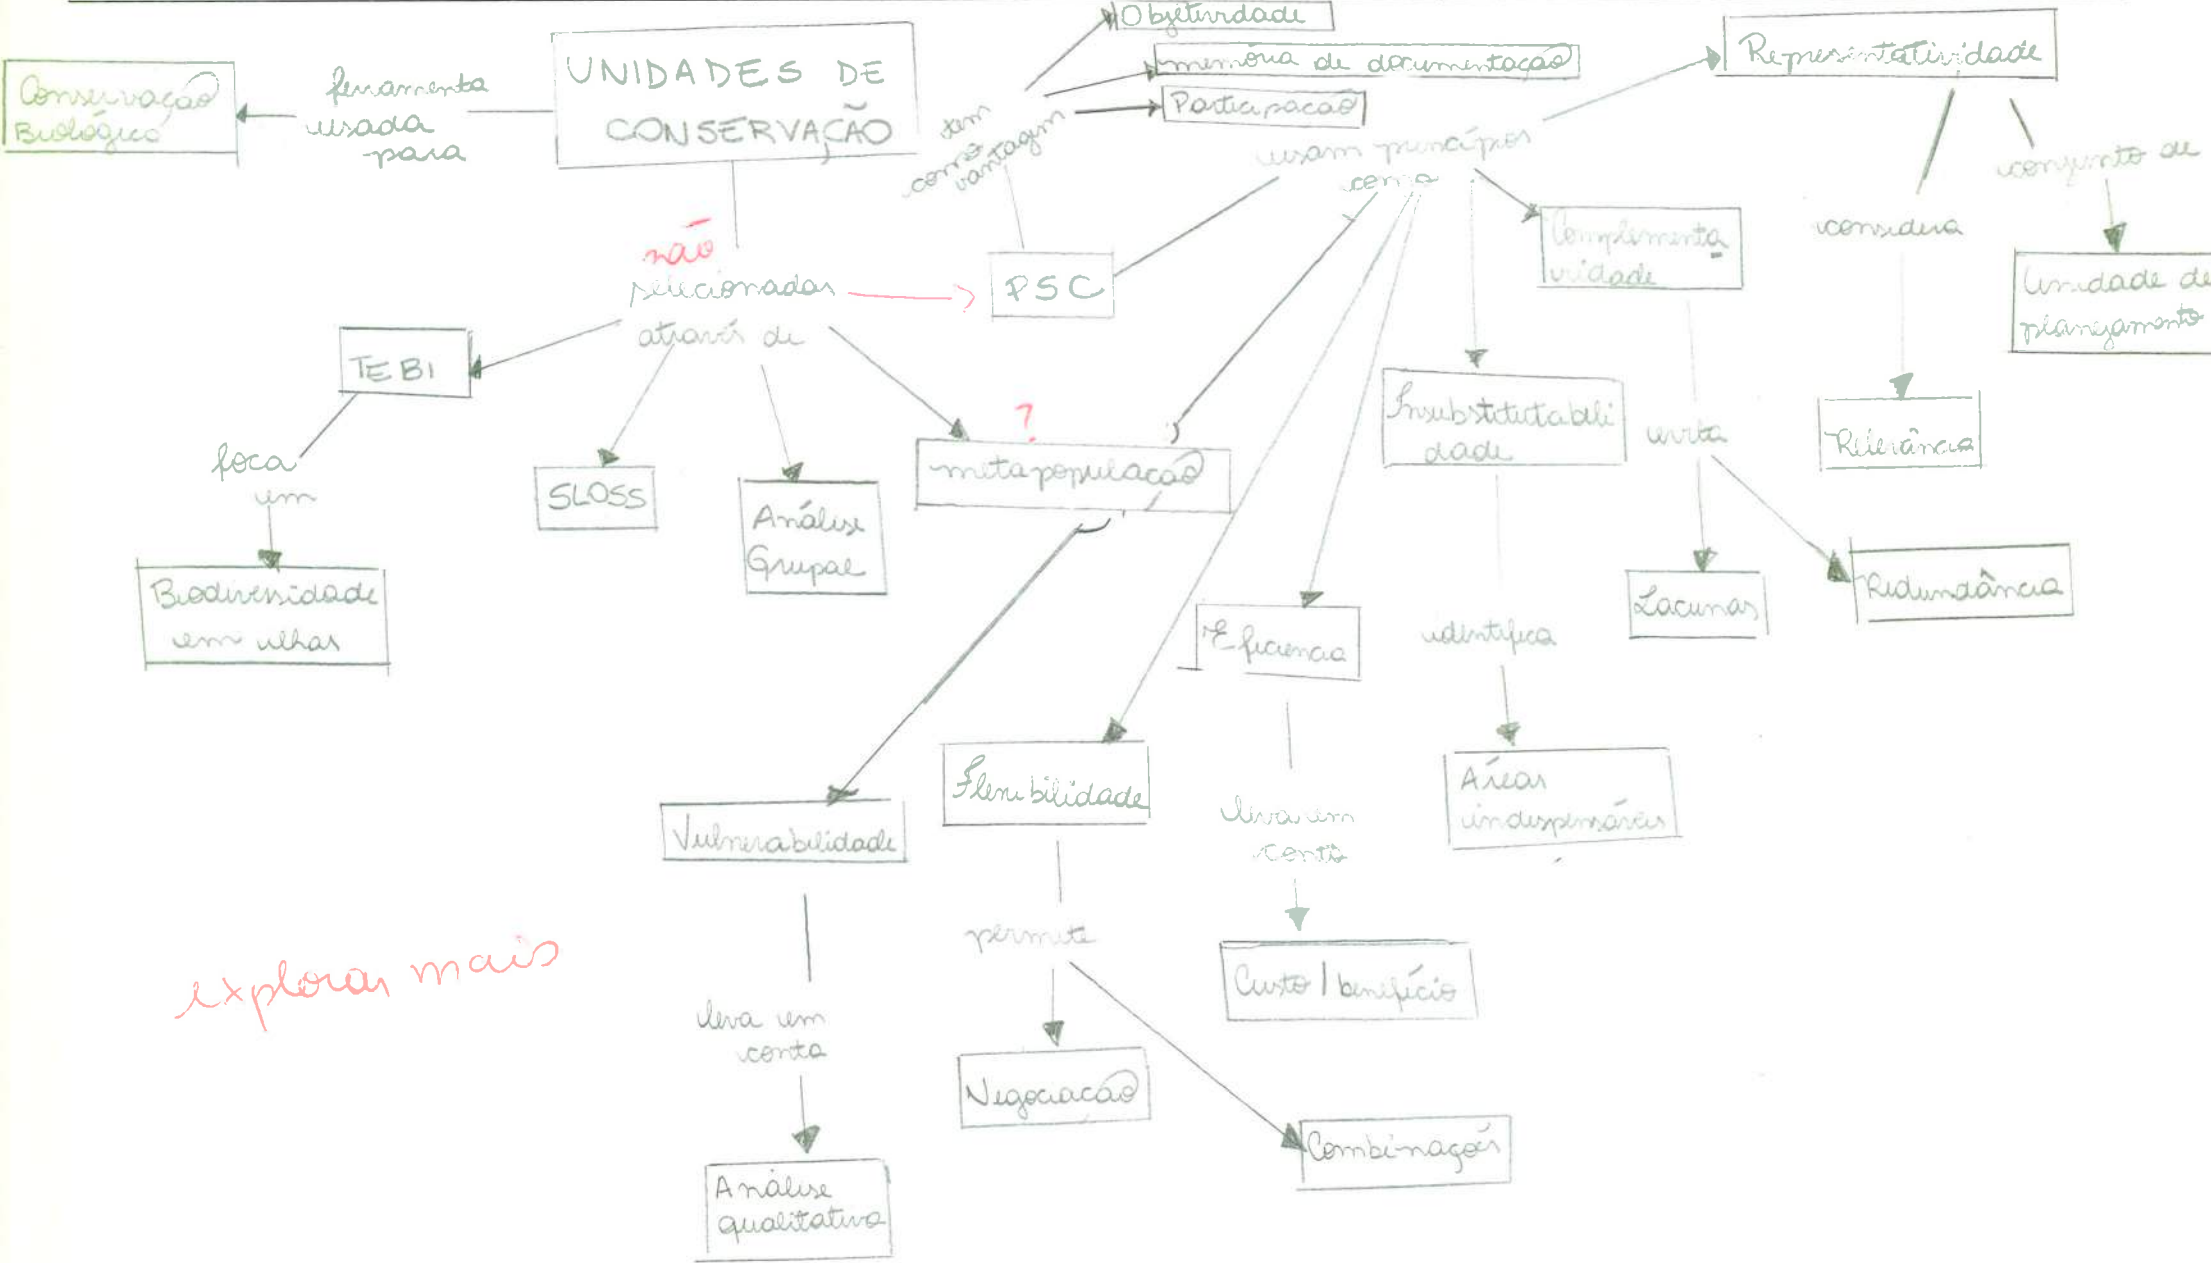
UNIDADES DE CONSERVAÇÃO

ferramenta usada para

Conservação Biológica

tem como vantagem

Objetividade

memória de documentação

Participação

usam princípios como

Representatividade

considera

Relevância

conjunto de

Unidade de planejamento

Complementaridade

evita

Lacunas

Redundância

Insubstitutabilidade

identifica

Áreas indispensáveis

Eficiência

leva em conta

Custo / benefício

Flexibilidade

permite

Negociação

Combinações

Vulnerabilidade

leva em conta

Análise qualitativa

não

selecionadas através de

PSC

TEBI

foca em

Biodiversidade em ilhas

SLOSS

Análise Grupal

?

metapopulação

explorar mais